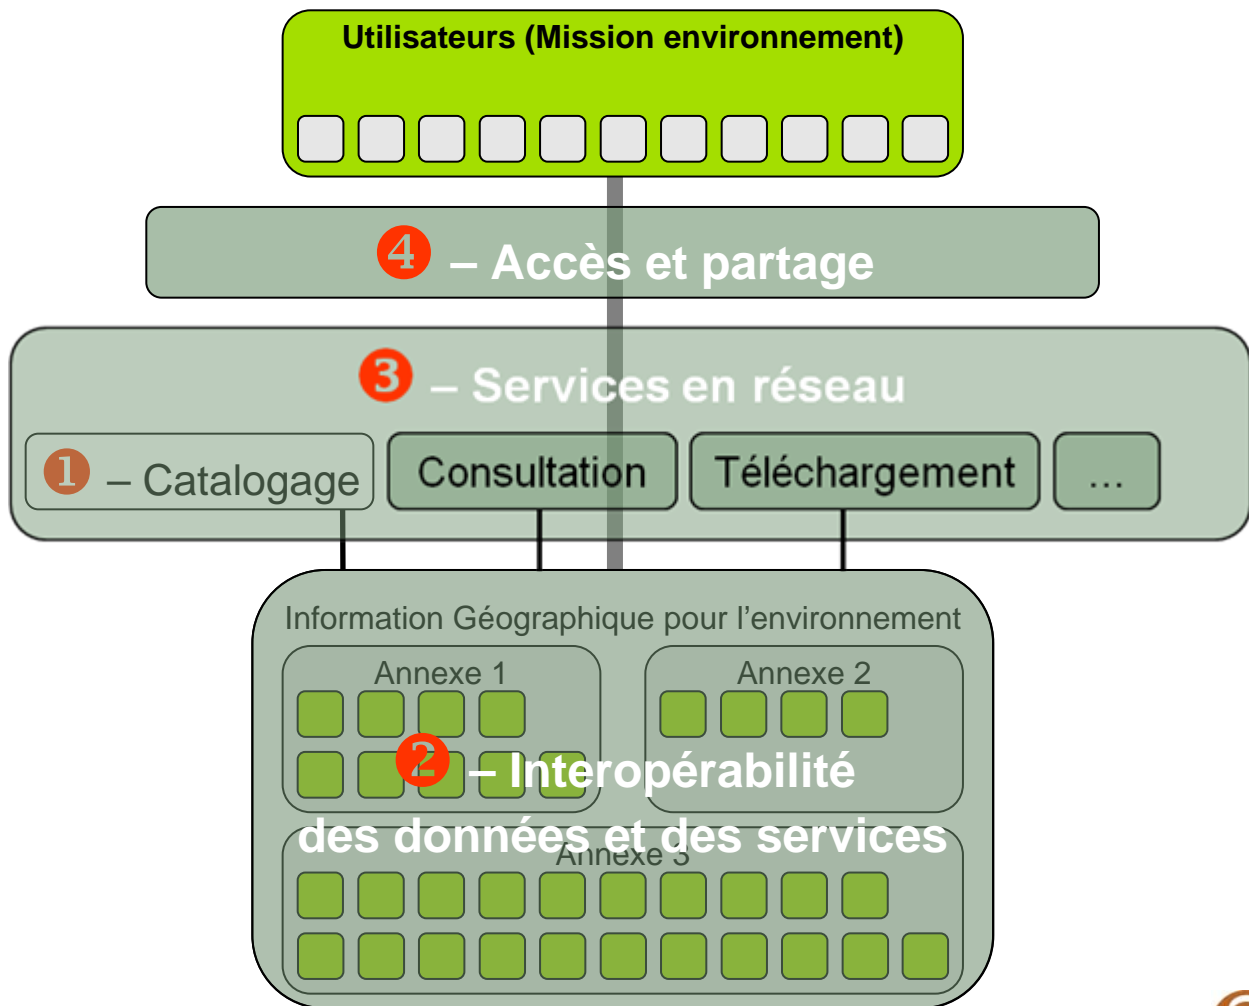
Utilisateurs (Mission environnement)

❹ – Accès et partage

❸ – Services en réseau

❶ – Catalogage

Consultation

Téléchargement

…

Information Géographique pour l’environnement

Annexe 1

Annexe 2

❷ – Interopérabilité des données et des services

Annexe 3